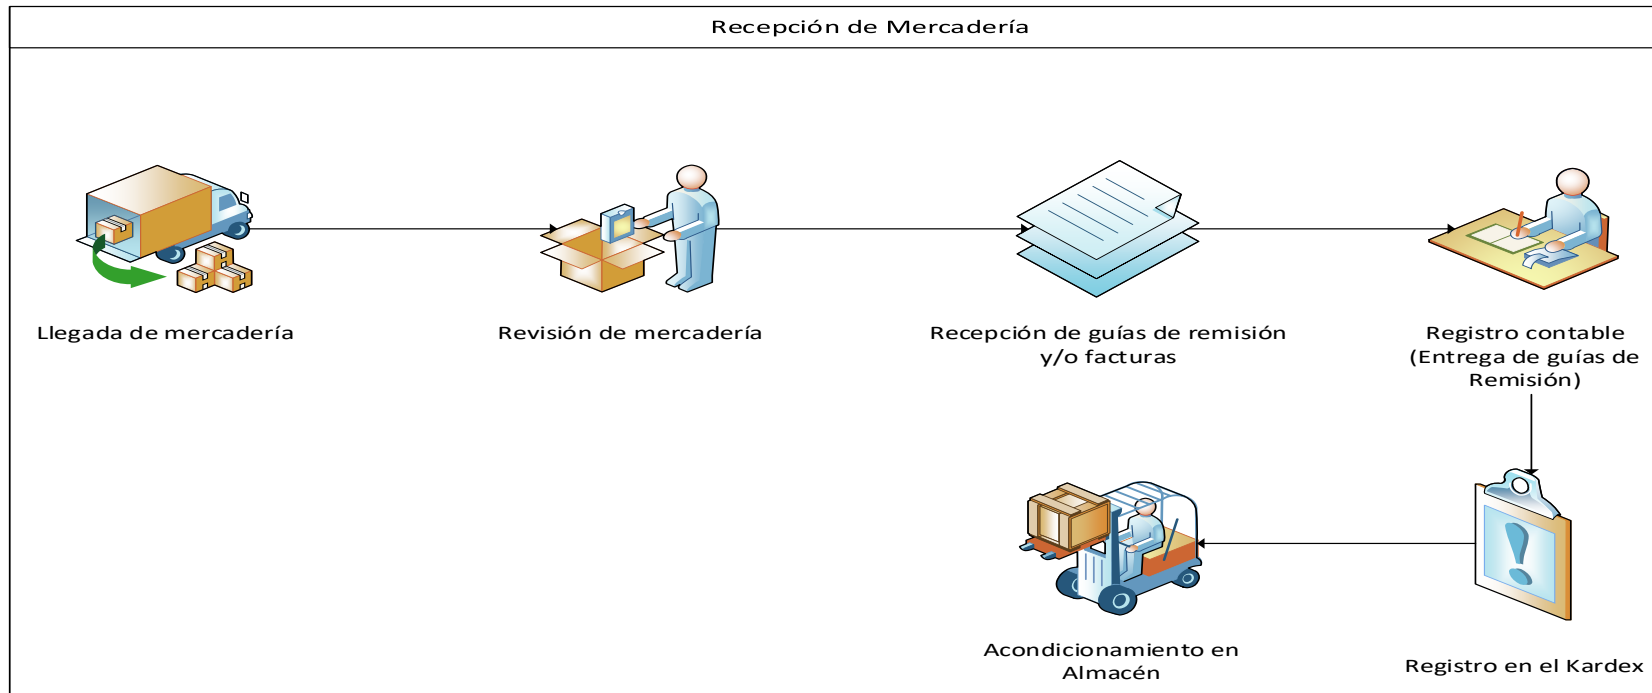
Recepción de Mercadería

Llegada de mercadería

Revisión de mercadería

Recepción de guías de remisión y/o facturas

Registro contable (Entrega de guías de Remisión)

Registro en el Kardex

Acondicionamiento en Almacén